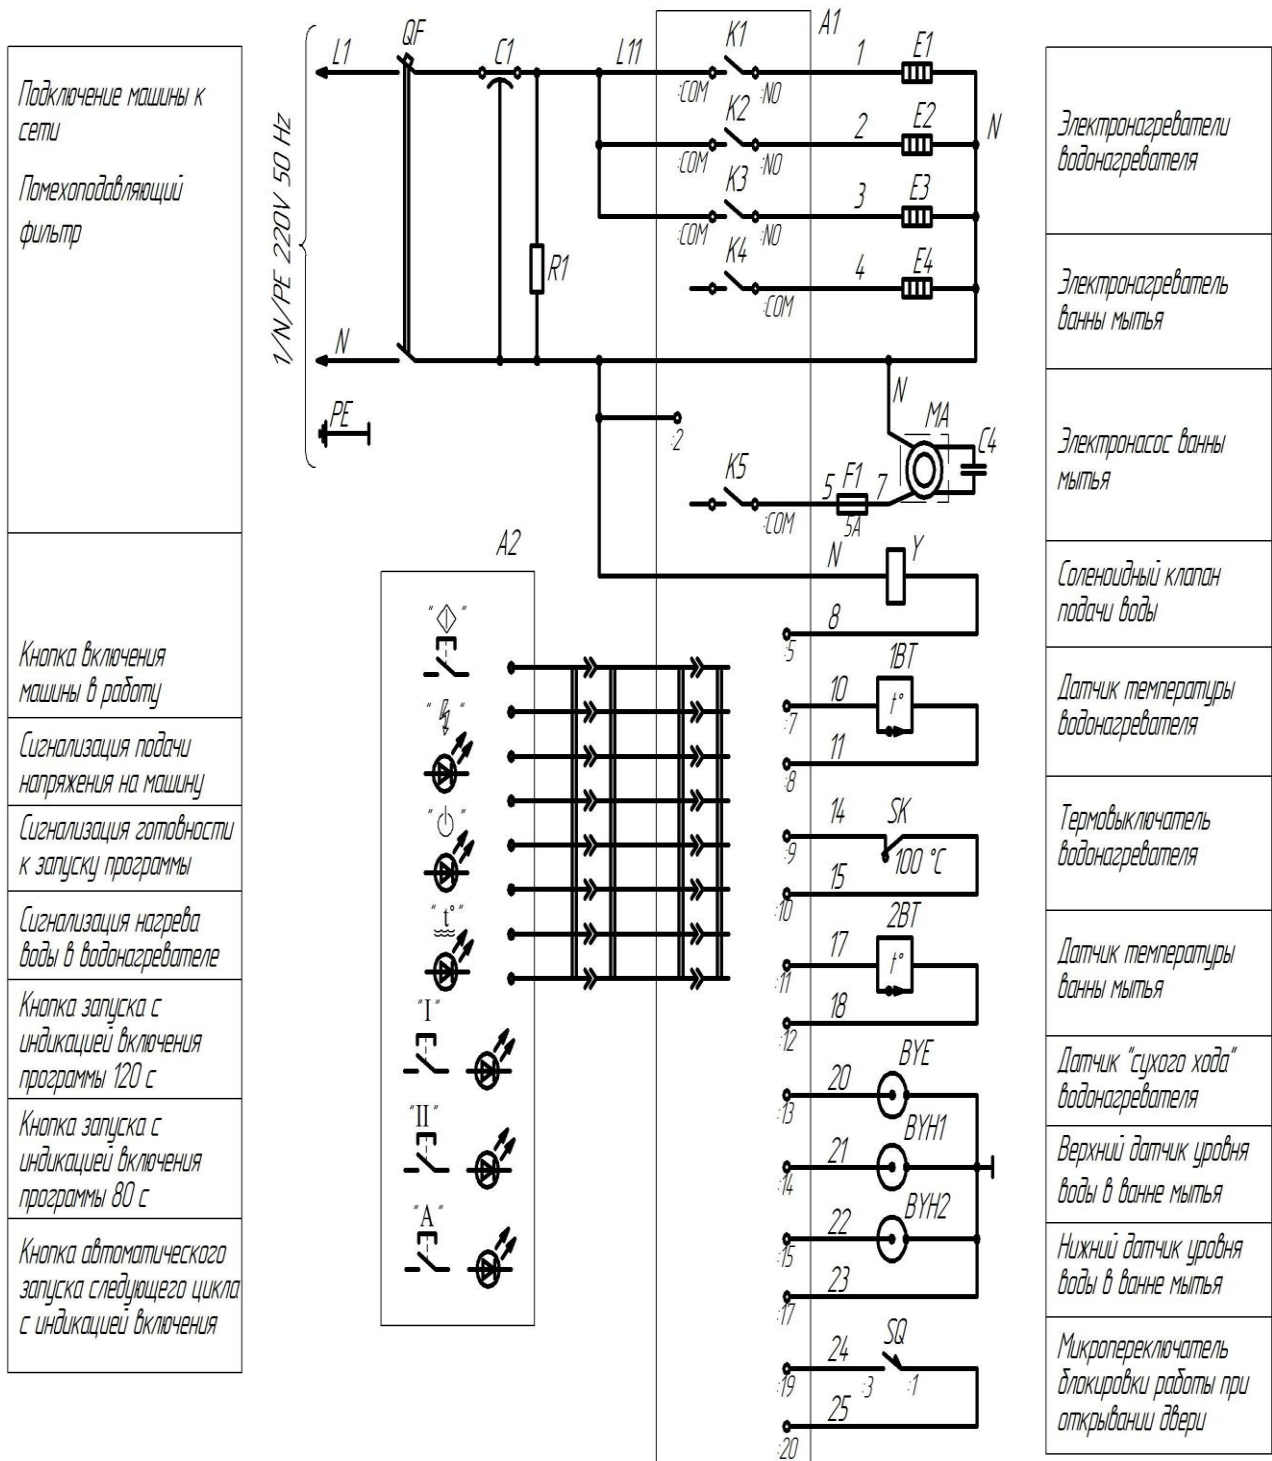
Подключение машины к сети

Помехоподавляющий фильтр

Кнопка включения машины в работу

Сигнализация подачи напряжения на машину

Сигнализация готовности к запуску программы

Сигнализация нагрева воды в водонагревателе

Кнопка запуска с индикацией включения программы 120 с

Кнопка запуска с индикацией включения программы 80 с

Кнопка автоматического запуска следующего цикла с индикацией включения

1/N/PE 220V 50 Hz

L1 QF C1 L11 K1 A1 1 E1
:COM :NO
K2 2 E2 N
:COM :NO
K3 3 E3
:COM :NO
K4 4 E4
:COM
R1
N
PE
:2
N MA C4
K5 5 F1 7
:COM 5A
A2
N Y
8
:5
"◈"
"↯"
"⏻"
"t°"
"I"
"II"
"A"
1BT
10 t°
:7
11
:8
14 SK
:9 100 °C
15
:10
2BT
17 t°
:11
18
:12
20 BYE
:13
21 BYH1
:14
22 BYH2
:15
23
:17
24 SQ
:19 :3 :1
25
:20

Электронагреватели водонагревателя

Электронагреватель ванны мытья

Электронасос ванны мытья

Соленоидный клапан подачи воды

Датчик температуры водонагревателя

Термовыключатель водонагревателя

Датчик температуры ванны мытья

Датчик "сухого хода" водонагревателя

Верхний датчик уровня воды в ванне мытья

Нижний датчик уровня воды в ванне мытья

Микропереключатель блокировки работы при открывании двери